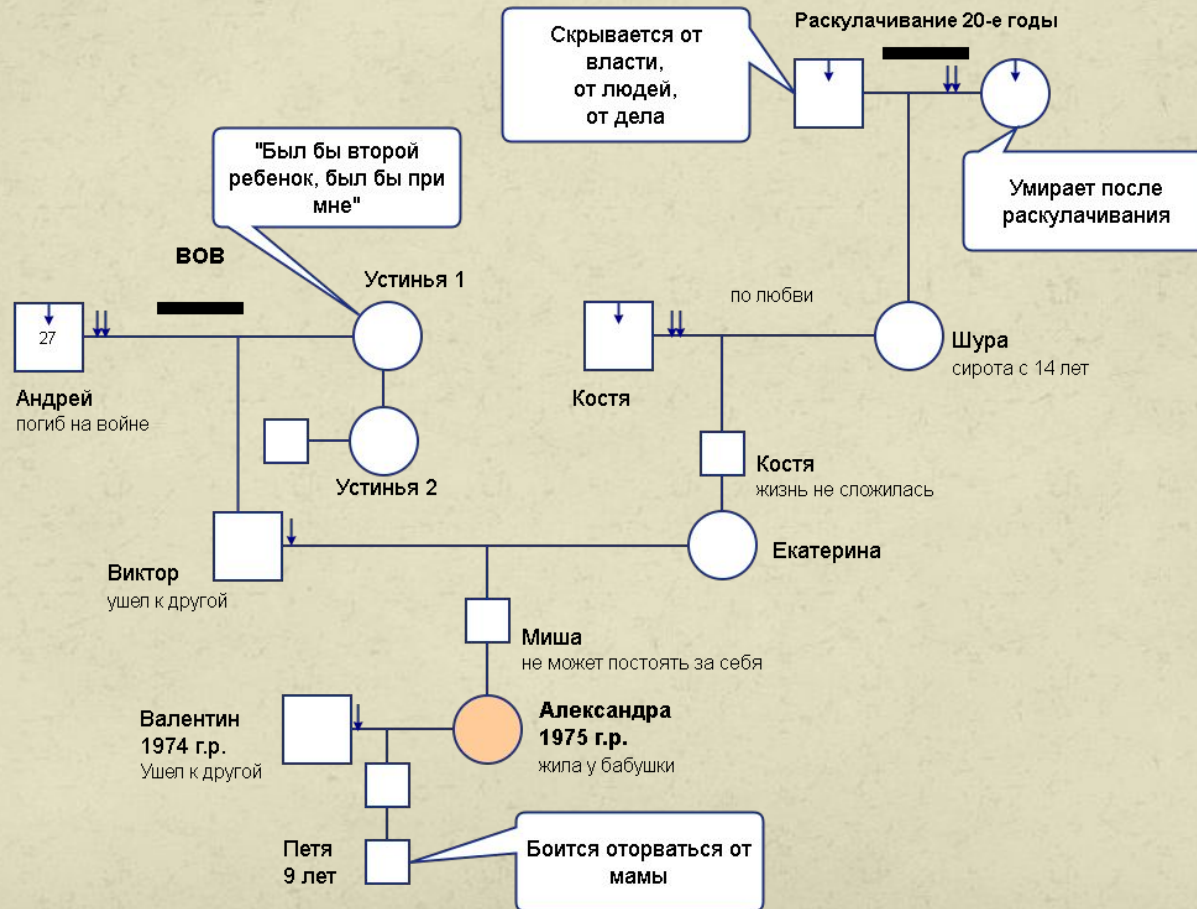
Скрывается от власти, от людей, от дела

Раскулачивание 20-е годы

Умирает после раскулачивания

"Был бы второй ребенок, был бы при мне"

ВОВ

Устинья 1

27

Андрей
погиб на войне

Устинья 2

по любви

Костя

Шура
сирота с 14 лет

Костя
жизнь не сложилась

Виктор
ушел к другой

Екатерина

Миша
не может постоять за себя

Валентин
1974 г.р.
Ушел к другой

Александра
1975 г.р.
жила у бабушки

Петя
9 лет

Боится оторваться от мамы